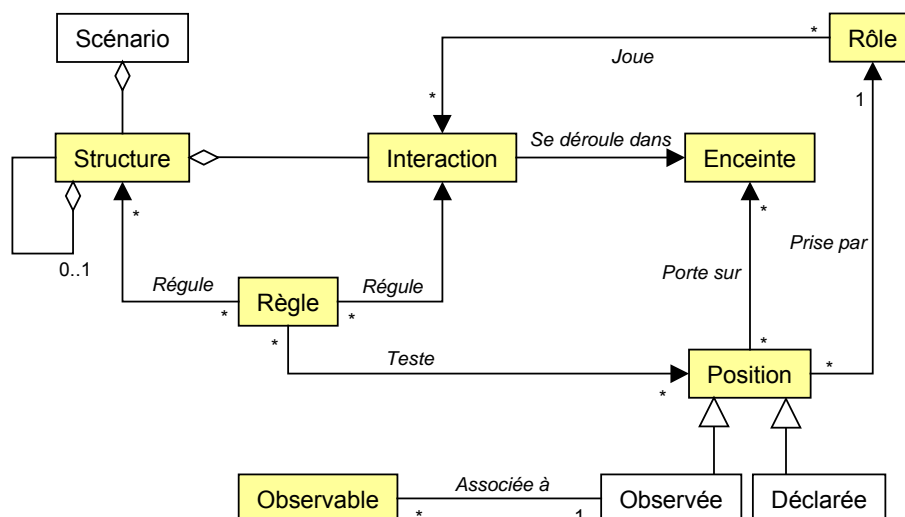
Scénario

Rôle

Joue

*

*

1

Structure

Interaction

Se déroule dans

Enceinte

*

*

Prise par

0..1

Porte sur

Régule

Règle

Régule

*

*

*

Teste

*

Position

*

*

Observable

Associée à

Observée

Déclarée

*

1